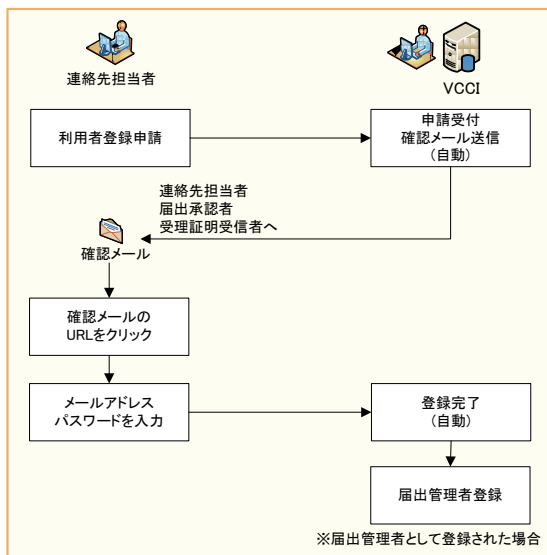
連絡先担当者

VCCI

利用者登録申請

申請受付
確認メール送信
（自動）

連絡先担当者
届出承認者
受理証明受信者へ

確認メール

確認メールの
URLをクリック

メールアドレス
パスワードを入力

登録完了
（自動）

届出管理者登録

※届出管理者として登録された場合